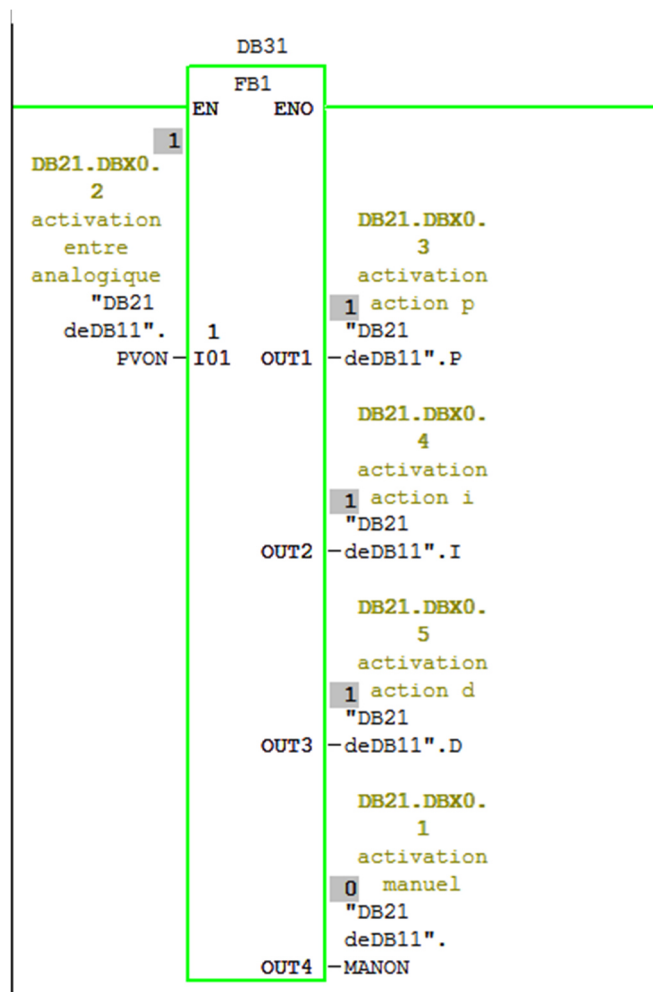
DB31

FB1

EN ENO

1
DB21.DBX0.2
activation entre analogique
"DB21 deDB11".
PVON

1
I01

OUT1

DB21.DBX0.3
activation action p
1
"DB21 deDB11".P

DB21.DBX0.4
activation action i
1
"DB21 deDB11".I

OUT2

DB21.DBX0.5
activation action d
1
"DB21 deDB11".D

OUT3

DB21.DBX0.1
activation manuel
0
"DB21 deDB11".
MANON

OUT4